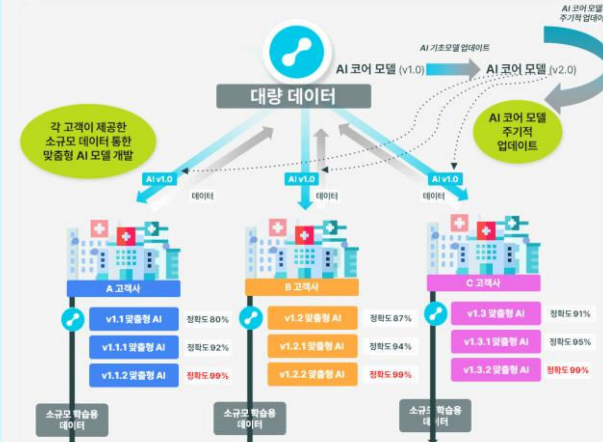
AI 코어 모델
주기적 업데이트

AI 기초모델 업데이트

AI 코어 모델 (v1.0)

AI 코어 모델 (v2.0)

대량 데이터

각 고객이 제공한 소규모 데이터 통한 맞춤형 AI 모델 개발

AI 코어 모델 주기적 업데이트

AI v1.0
데이터

AI v1.0
데이터

AI v1.0
데이터

A 고객사
v1.1 맞춤형 AI 정확도 80%
v1.1.1 맞춤형 AI 정확도 92%
v1.1.2 맞춤형 AI 정확도 99%

B 고객사
v1.2 맞춤형 AI 정확도 87%
v1.2.1 맞춤형 AI 정확도 94%
v1.2.2 맞춤형 AI 정확도 99%

C 고객사
v1.3 맞춤형 AI 정확도 91%
v1.3.1 맞춤형 AI 정확도 95%
v1.3.2 맞춤형 AI 정확도 99%

소규모 학습용 데이터

소규모 학습용 데이터

소규모 학습용 데이터